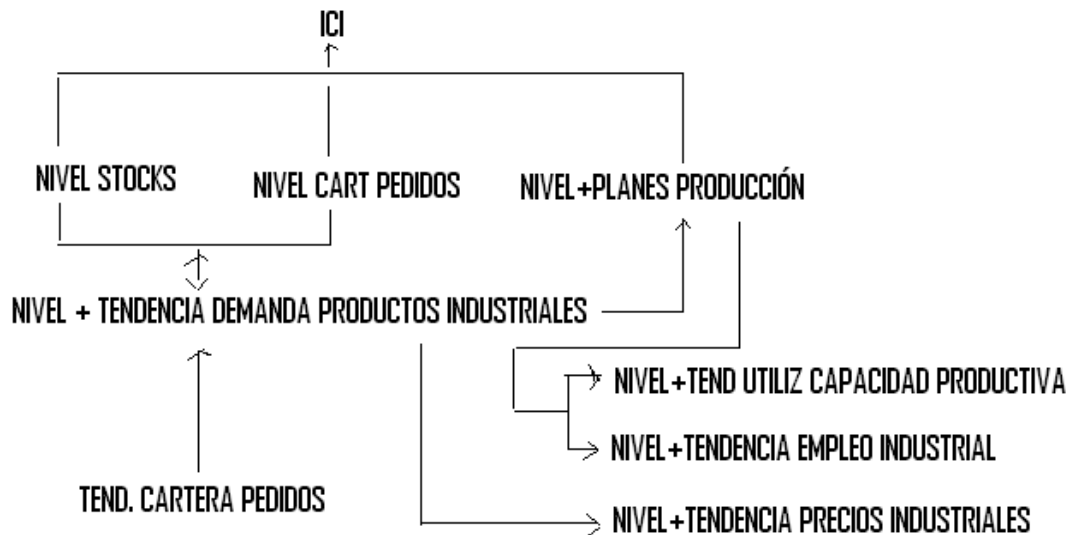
ICI

NIVEL STOCKS

NIVEL CART PEDIDOS

NIVEL+PLANES PRODUCCIÓN

NIVEL + TENDENCIA DEMANDA PRODUCTOS INDUSTRIALES

NIVEL+TEND UTILIZ CAPACIDAD PRODUCTIVA

NIVEL+TENDENCIA EMPLEO INDUSTRIAL

TEND. CARTERA PEDIDOS

NIVEL+TENDENCIA PRECIOS INDUSTRIALES